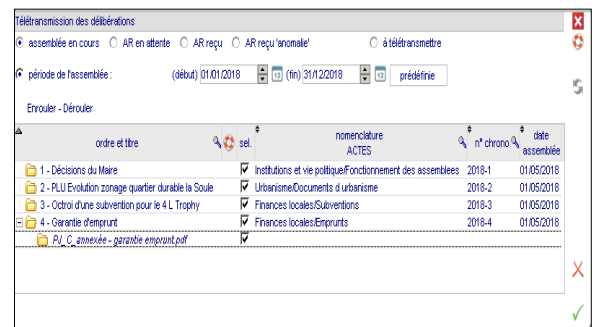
Télétransmission des délibérations

assemblée en cours   AR en attente   AR reçu   AR reçu 'anomalie'   à télétransmettre

période de l'assemblée :   (début) 01/01/2018   (fin) 31/12/2018   prédéfinie

Enrouler - Dérouler

| ordre et titre | sel. | nomenclature ACTES | n° chrono | date assemblée |
|---|---|---|---|---|
| 1 - Décisions du Maire | ☑ | Institutions et vie politique/Fonctionnement des assemblées | 2018-1 | 01/05/2018 |
| 2 - PLU Evolution zonage quartier durable la Soule | ☑ | Urbanisme/Documents d'urbanisme | 2018-2 | 01/05/2018 |
| 3 - Octroi d'une subvention pour le 4 L Trophy | ☑ | Finances locales/Subventions | 2018-3 | 01/05/2018 |
| 4 - Garantie d'emprunt | ☑ | Finances locales/Emprunts | 2018-4 | 01/05/2018 |
| PJ_C_annexée - garantie emprunt.pdf | ☑ | | | |